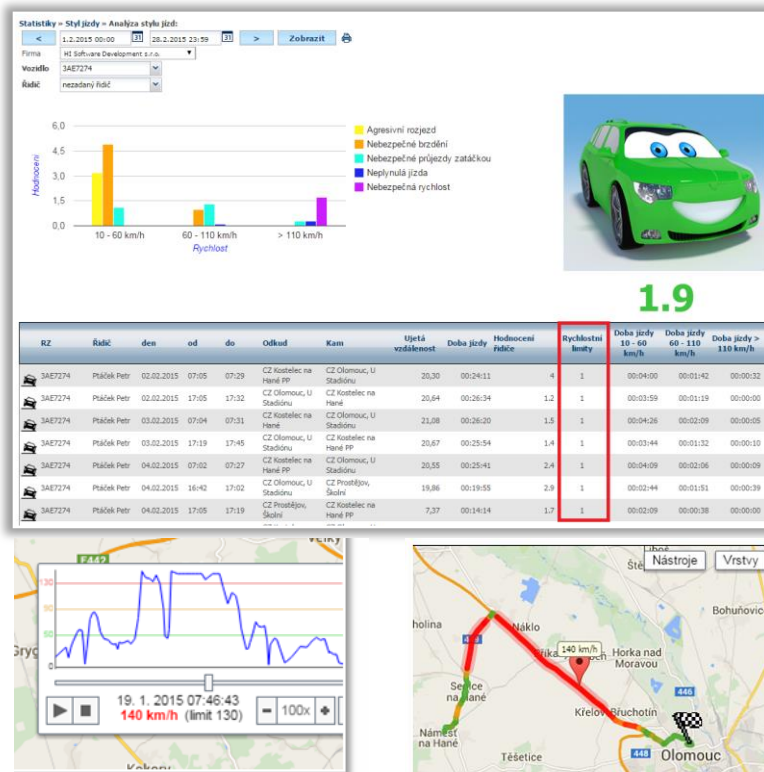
Statistiky » Styl jízdy » Analýza stylu jízd:

< 1.2.2015 00:00 28.2.2015 23:59 > Zobrazit

Firma HI Software Development s.r.o.

Vozidlo 3AE7274

Řidič nezadaný řidič

Hodnocení

6,0
4,5
3,0
1,5
0,0

10 - 60 km/h
60 - 110 km/h
> 110 km/h

Rychlost

Agresivní rozjezd
Nebezpečné brzdění
Nebezpečné průjezdy zatáčkou
Neplynulá jízda
Nebezpečná rychlost

1.9

| | RZ | Řidič | den | od | do | Odkud | Kam | Ujetá vzdálenost | Doba jízdy | Hodnocení řidiče | Rychlostní limity | Doba jízdy 10 - 60 km/h | Doba jízdy 60 - 110 km/h | Doba jízdy > 110 km/h |
|---|---|---|---|---|---|---|---|---|---|---|---|---|---|---|
| | 3AE7274 | Ptáček Petr | 02.02.2015 | 07:05 | 07:29 | CZ Kostelec na Hané PP | CZ Olomouc, U Stadiónu | 20,30 | 00:24:11 | 4 | 1 | 00:04:00 | 00:01:42 | 00:00:32 |
| | 3AE7274 | Ptáček Petr | 02.02.2015 | 17:05 | 17:32 | CZ Olomouc, U Stadiónu | CZ Kostelec na Hané | 20,64 | 00:26:34 | 1.2 | 1 | 00:03:59 | 00:01:19 | 00:00:00 |
| | 3AE7274 | Ptáček Petr | 03.02.2015 | 07:04 | 07:31 | CZ Kostelec na Hané | CZ Olomouc, U Stadiónu | 21,08 | 00:26:20 | 1.5 | 1 | 00:04:26 | 00:02:09 | 00:00:05 |
| | 3AE7274 | Ptáček Petr | 03.02.2015 | 17:19 | 17:45 | CZ Olomouc, U Stadiónu | CZ Kostelec na Hané PP | 20,67 | 00:25:54 | 1.4 | 1 | 00:03:44 | 00:01:32 | 00:00:10 |
| | 3AE7274 | Ptáček Petr | 04.02.2015 | 07:02 | 07:27 | CZ Kostelec na Hané PP | CZ Olomouc, U Stadiónu | 20,55 | 00:25:41 | 2.4 | 1 | 00:04:09 | 00:02:06 | 00:00:09 |
| | 3AE7274 | Ptáček Petr | 04.02.2015 | 16:42 | 17:02 | CZ Olomouc, U Stadiónu | CZ Prostějov, Školní | 19,86 | 00:19:55 | 2.9 | 1 | 00:02:44 | 00:01:51 | 00:00:39 |
| | 3AE7274 | Ptáček Petr | 04.02.2015 | 17:05 | 17:19 | CZ Prostějov, Školní | CZ Kostelec na Hané PP | 7,37 | 00:14:14 | 1.7 | 1 | 00:02:09 | 00:00:38 | 00:00:00 |

E442
130
0
19. 1. 2015 07:46:43
140 km/h (limit 130)
100x

Nástroje Vrstvy
Náklo
140 km/h
Horka nad Moravou
Senice na Hané
Náměšť na Hané
Křelov-Břuchotín
Těšetice
Olomouc
Bohuňovice
446
448